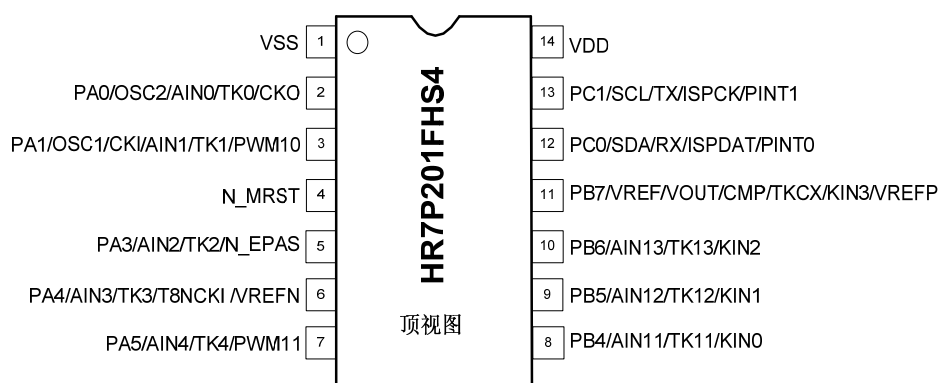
VSS 1
PA0/OSC2/AIN0/TK0/CKO 2
PA1/OSC1/CKI/AIN1/TK1/PWM10 3
N_MRST 4
PA3/AIN2/TK2/N_EPAS 5
PA4/AIN3/TK3/T8NCKI /VREFN 6
PA5/AIN4/TK4/PWM11 7

HR7P201FHS4

顶视图

14 VDD
13 PC1/SCL/TX/ISPCK/PINT1
12 PC0/SDA/RX/ISPDAT/PINT0
11 PB7/VREF/VOUT/CMP/TKCX/KIN3/VREFP
10 PB6/AIN13/TK13/KIN2
9 PB5/AIN12/TK12/KIN1
8 PB4/AIN11/TK11/KIN0